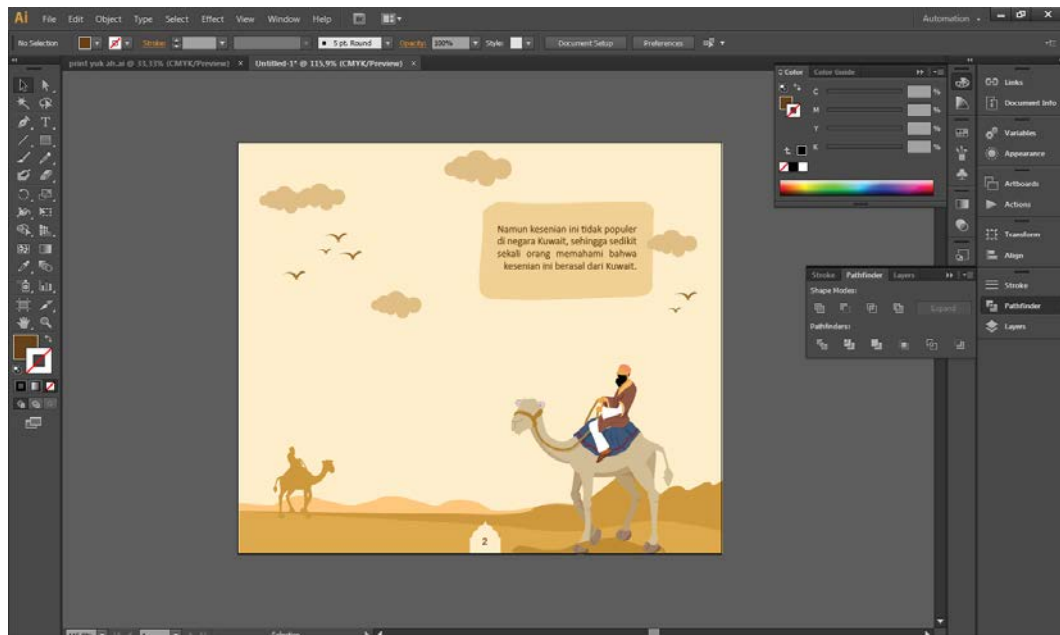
Ai File Edit Object Type Select Effect View Window Help

Automation

No Selection Stroke: 5 pt. Round Opacity: 100% Style: Document Setup Preferences

print yuk ah.ai @ 33,33% (CMYK/Preview) × Untitled-1* @ 115,9% (CMYK/Preview) ×

Color Color Guide

C
M
Y
K

Namun kesenian ini tidak populer di negara Kuwait, sehingga sedikit sekali orang memahami bahwa kesenian ini berasal dari Kuwait.

2

Stroke Pathfinder Layers

Shape Modes:

Expand

Pathfinders:

Links

Document Info

Variables

Appearance

Artboards

Actions

Transform

Align

Stroke

Pathfinder

Layers

Selection